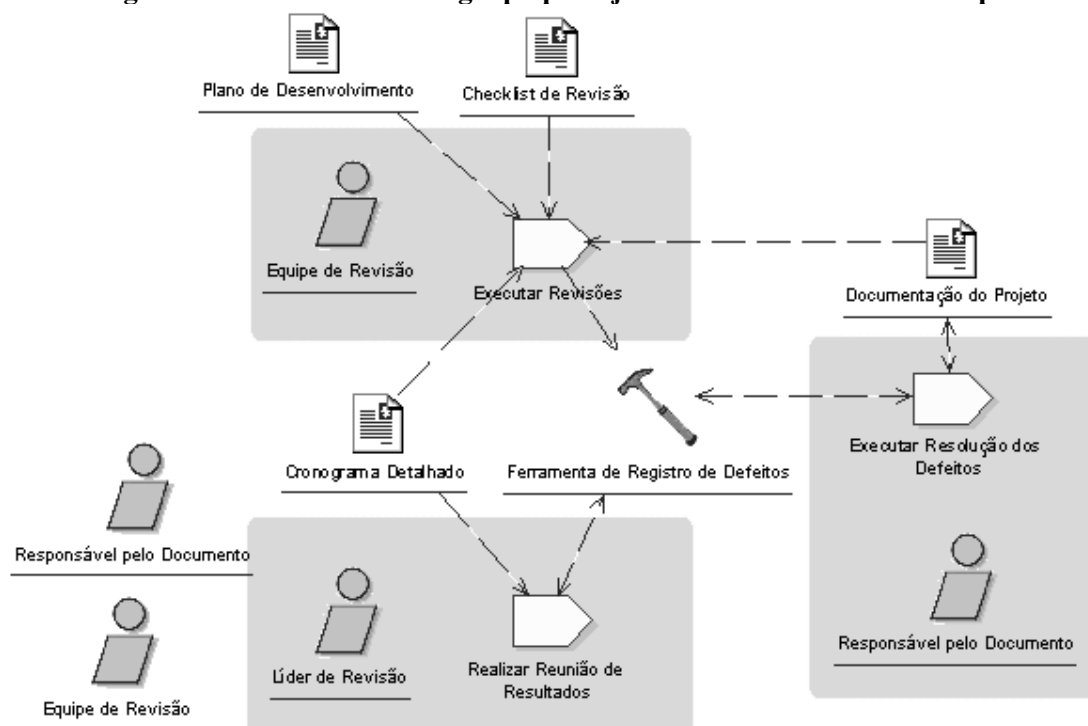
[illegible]

Plano de Desenvolvimento

Checklist de Revisão

Equipe de Revisão

Executar Revisões

Documentação do Projeto

Cronograma Detalhado

Ferramenta de Registro de Defeitos

Executar Resolução dos Defeitos

Responsável pelo Documento

Equipe de Revisão

Líder de Revisão

Realizar Reunião de Resultados

Responsável pelo Documento